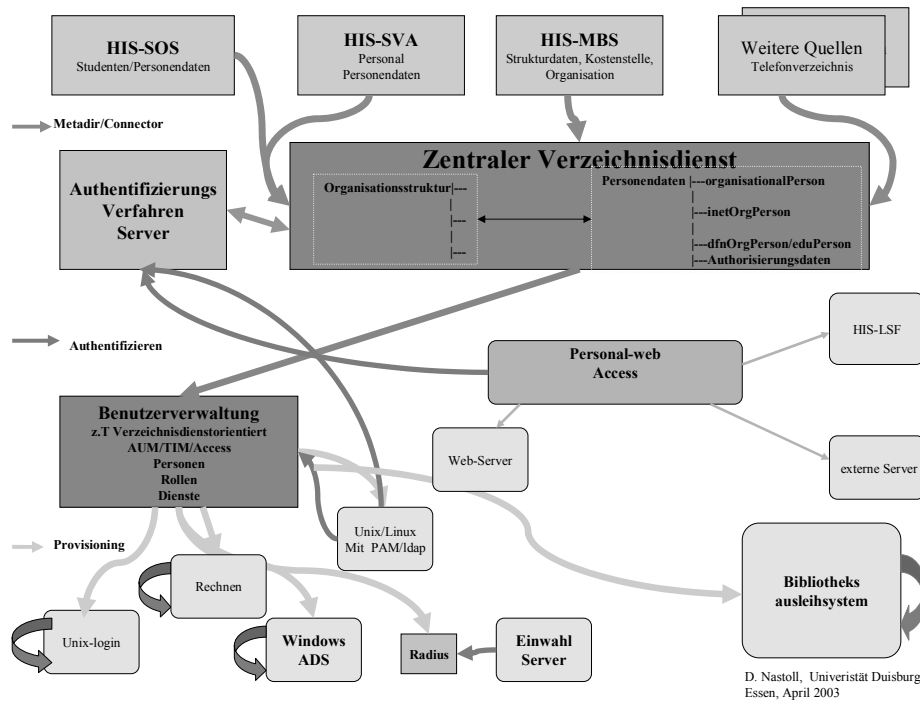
HIS-SOS
Studenten/Personendaten

HIS-SVA
Personal
Personendaten

HIS-MBS
Strukturdaten, Kostenstelle, Organisation

Weitere Quellen
Telefonverzeichnis

Metadir/Connector

Authentifizierungs Verfahren Server

Zentraler Verzeichnisdienst

Organisationsstruktur|---
|---
|---
|---

Personendaten |---organisationalPerson
|---inetOrgPerson
|---dfnOrgPerson/eduPerson
|---Authorisierungsdaten

Authentifizieren

Personal-web Access

HIS-LSF

Benutzerverwaltung
z.T Verzeichnisdienstorientiert
AUM/TIM/Access
Personen
Rollen
Dienste

Web-Server

externe Server

Unix/Linux
Mit PAM/ldap

Provisioning

Rechnen

Bibliotheks ausleihsystem

Unix-login

Windows ADS

Radius

Einwahl Server

D. Nastoll, Univeristät Duisburg Essen, April 2003